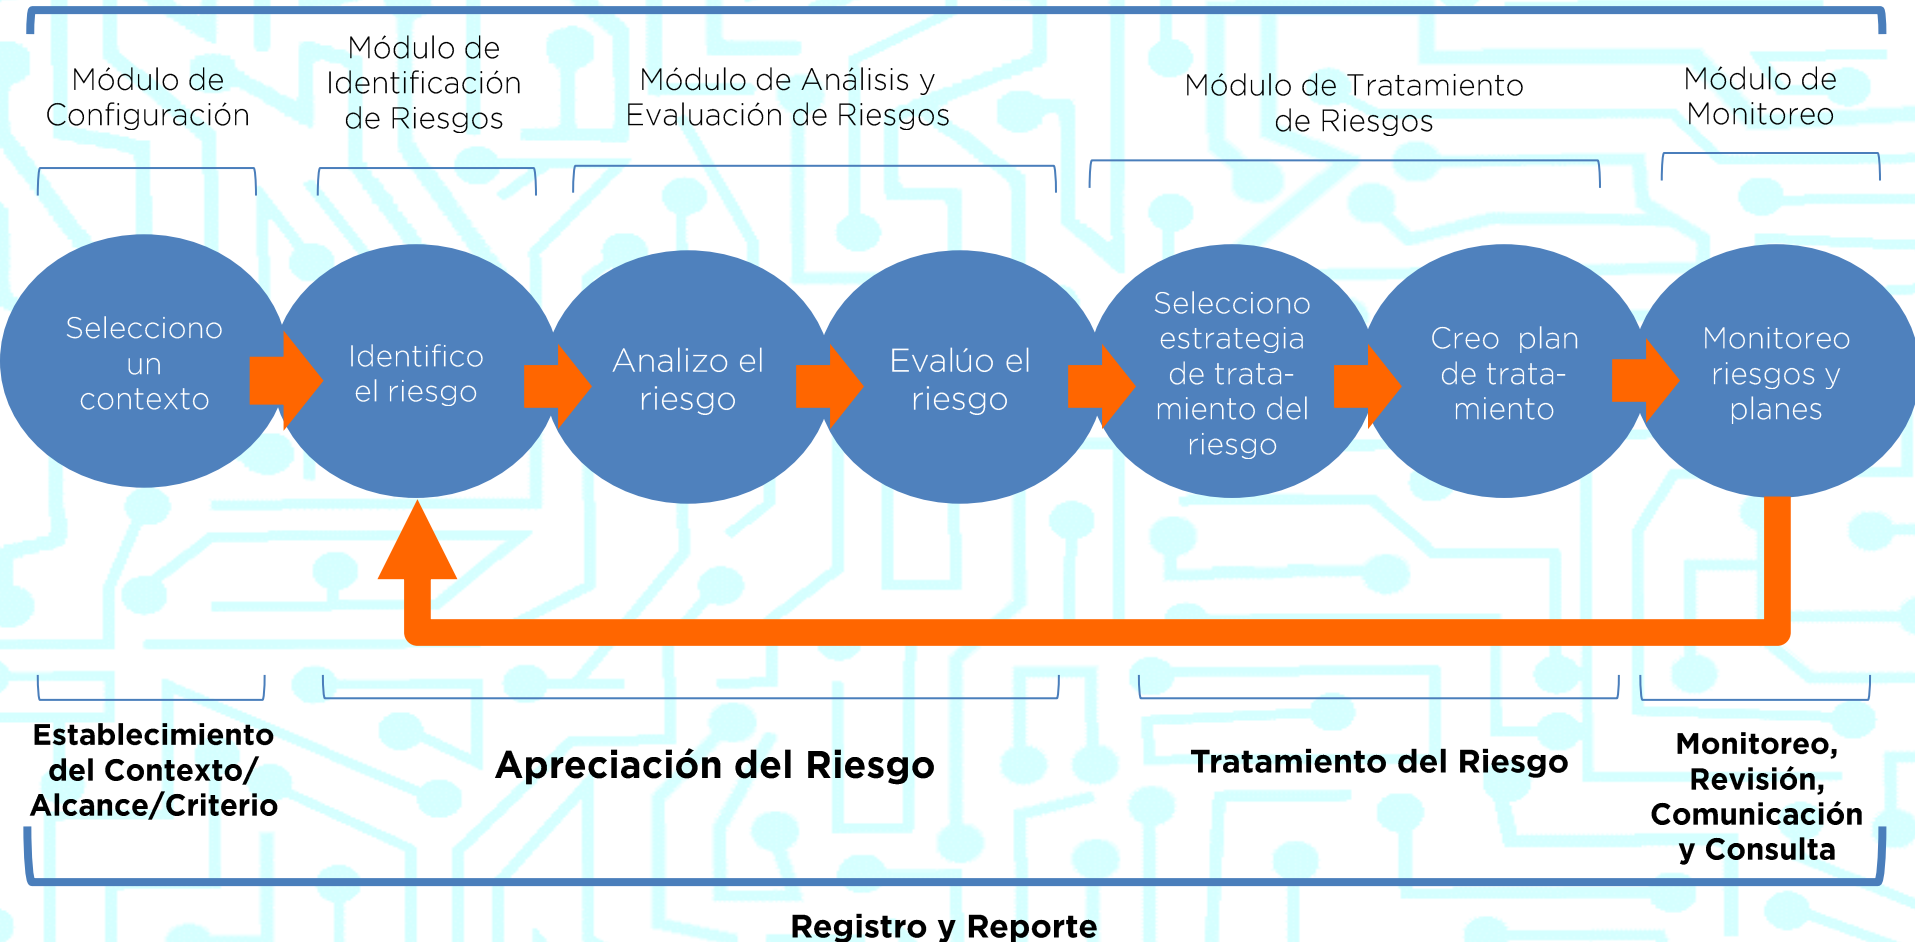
Módulo de Configuración

Módulo de Identificación de Riesgos

Módulo de Análisis y Evaluación de Riesgos

Módulo de Tratamiento de Riesgos

Módulo de Monitoreo

Selecciono un contexto

Identifico el riesgo

Analizo el riesgo

Evalúo el riesgo

Selecciono estrategia de tratamiento del riesgo

Creo plan de tratamiento

Monitoreo riesgos y planes

Establecimiento del Contexto/ Alcance/Criterio

Apreciación del Riesgo

Tratamiento del Riesgo

Monitoreo, Revisión, Comunicación y Consulta

Registro y Reporte